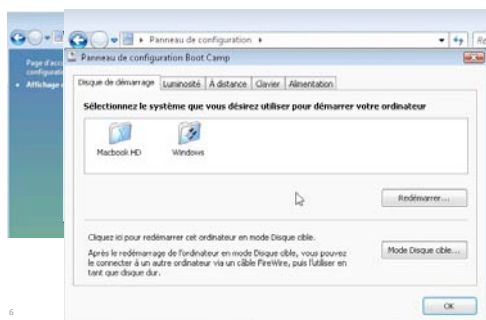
Page d'acc
configurati
• Affichage

▸ Panneau de configuration ▸

Re

Panneau de configuration Boot Camp

Disque de démarrage | Luminosité | À distance | Clavier | Alimentation

Sélectionnez le système que vous désirez utiliser pour démarrer votre ordinateur

Macbook HD

Windows

Redémarrer...

Cliquez ici pour redémarrer cet ordinateur en mode Disque cible.

Après le redémarrage de l'ordinateur en mode Disque cible, vous pouvez le connecter à un autre ordinateur via un câble FireWire, puis l'utiliser en tant que disque dur.

Mode Disque cible...

OK

6